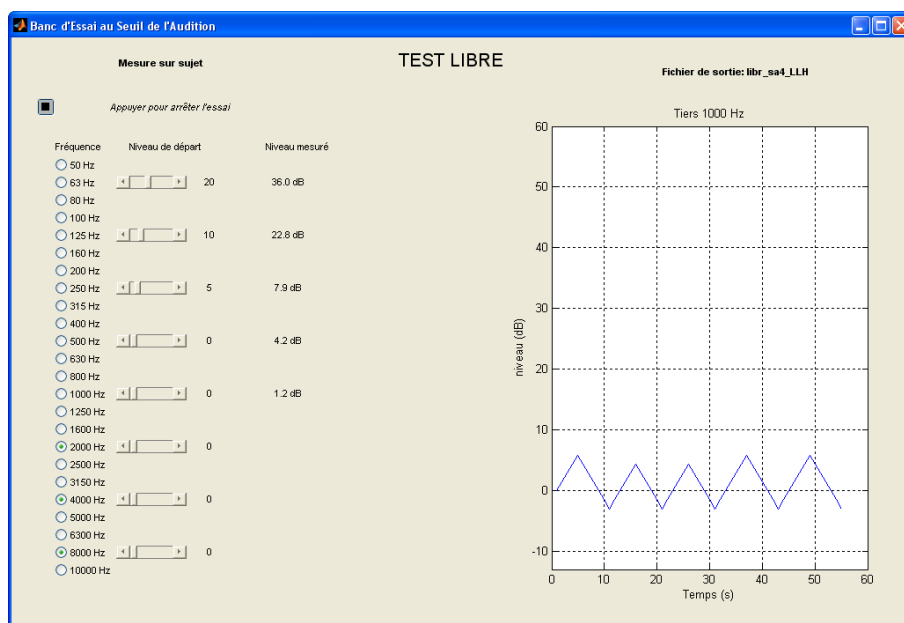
Banc d'Essai au Seuil de l'Audition

Mesure sur sujet

TEST LIBRE

Fichier de sortie: libr_sa4_LLH

Appuyer pour arrêter l'essai

| Fréquence | Niveau de départ | Niveau mesuré |
|---|---|---|
| 50 Hz | | |
| 63 Hz | 20 | 36.0 dB |
| 80 Hz | | |
| 100 Hz | | |
| 125 Hz | 10 | 22.8 dB |
| 160 Hz | | |
| 200 Hz | | |
| 250 Hz | 5 | 7.9 dB |
| 315 Hz | | |
| 400 Hz | | |
| 500 Hz | 0 | 4.2 dB |
| 630 Hz | | |
| 800 Hz | | |
| 1000 Hz | 0 | 1.2 dB |
| 1250 Hz | | |
| 1600 Hz | | |
| 2000 Hz | 0 | |
| 2500 Hz | | |
| 3150 Hz | | |
| 4000 Hz | 0 | |
| 5000 Hz | | |
| 6300 Hz | | |
| 8000 Hz | 0 | |
| 10000 Hz | | |

Tiers 1000 Hz

niveau (dB)

60
50
40
30
20
10
0
-10

0 10 20 30 40 50 60

Temps (s)